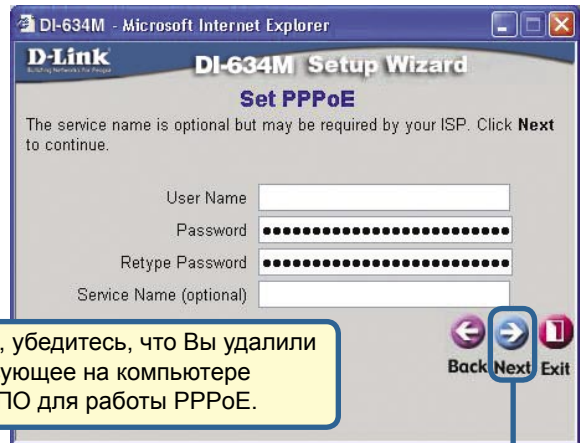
DI-634M - Microsoft Internet Explorer

D-Link
Building Networks for People

DI-634M Setup Wizard

Set PPPoE

The service name is optional but may be required by your ISP. Click **Next** to continue.

User Name

Password ••••••••••••••••••••••••••

Retype Password ••••••••••••••••••••••••••

Service Name (optional)

Back Next Exit

, убедитесь, что Вы удалили
ующее на компьютере
ПО для работы PPPoE.